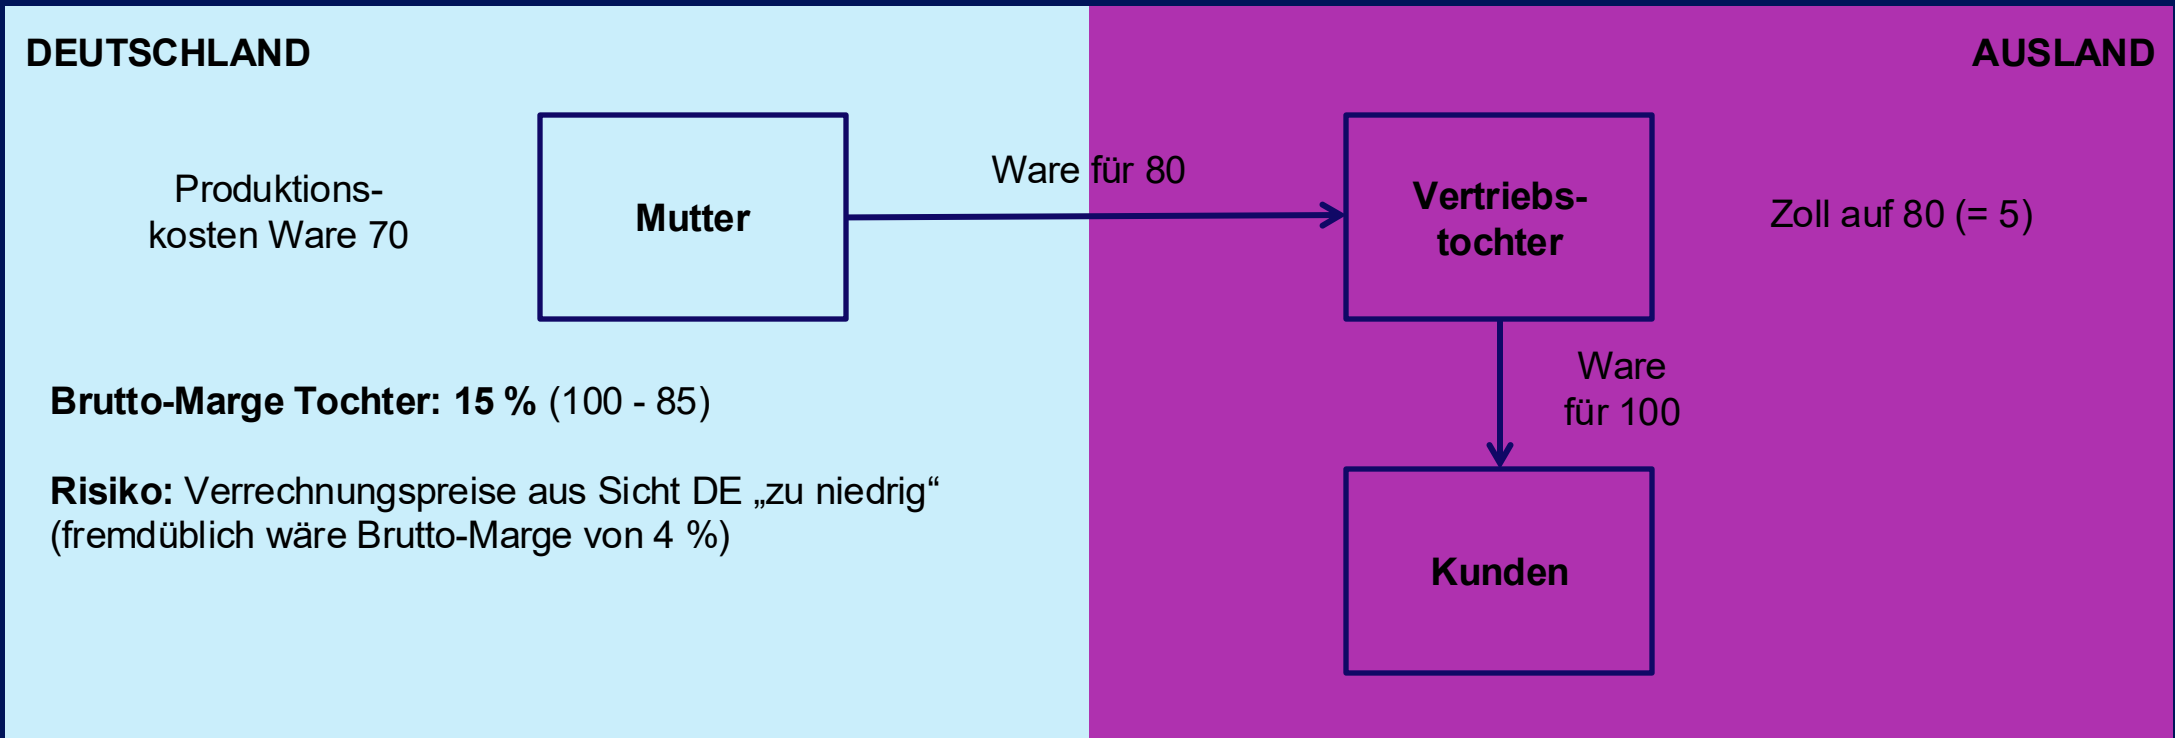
DEUTSCHLAND

AUSLAND

Produktionskosten Ware 70

Mutter

Ware für 80

Vertriebstochter

Zoll auf 80 (= 5)

Ware für 100

Kunden

**Brutto-Marge Tochter: 15 %** (100 - 85)

**Risiko:** Verrechnungspreise aus Sicht DE „zu niedrig“ (fremdüblich wäre Brutto-Marge von 4 %)